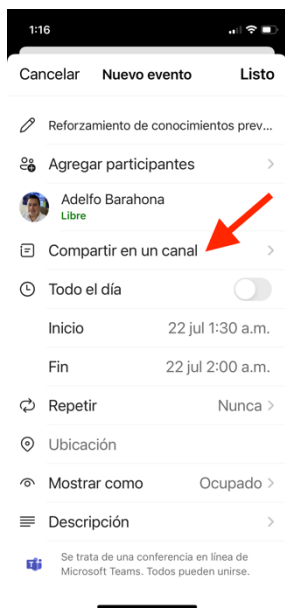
1:16

Cancelar Nuevo evento Listo

Reforzamiento de conocimientos prev...

Agregar participantes

Adelfo Barahona
Libre

Compartir en un canal

Todo el día

Inicio 22 jul 1:30 a.m.

Fin 22 jul 2:00 a.m.

Repetir Nunca

Ubicación

Mostrar como Ocupado

Descripción

Se trata de una conferencia en línea de Microsoft Teams. Todos pueden unirse.